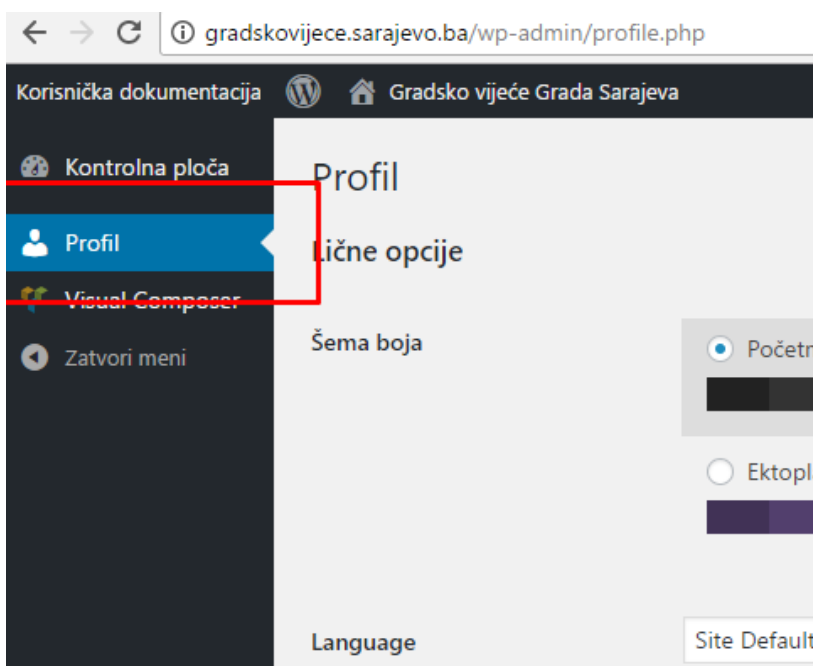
gradskovijece.sarajevo.ba/wp-admin/profile.php

Korisnička dokumentacija Gradsko vijeće Grada Sarajeva

Kontrolna ploča
Profil
Visual Composer
Zatvori meni

Profil

Lične opcije

Šema boja
Početn
Ektopl

Language
Site Default